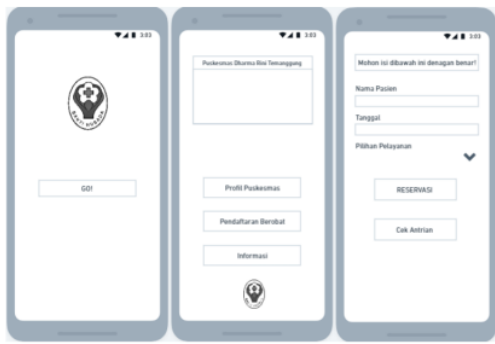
3:03

BAKTI HUSADA

GO!

3:03

Puskesmas Dharma Rini Temanggung

Profil Puskesmas

Pendaftaran Berobat

Informasi

3:03

Mohon isi dibawah ini denagan benar!

Nama Pasien

Tanggal

Pilihan Pelayanan

RESERVASI

Cek Antrian